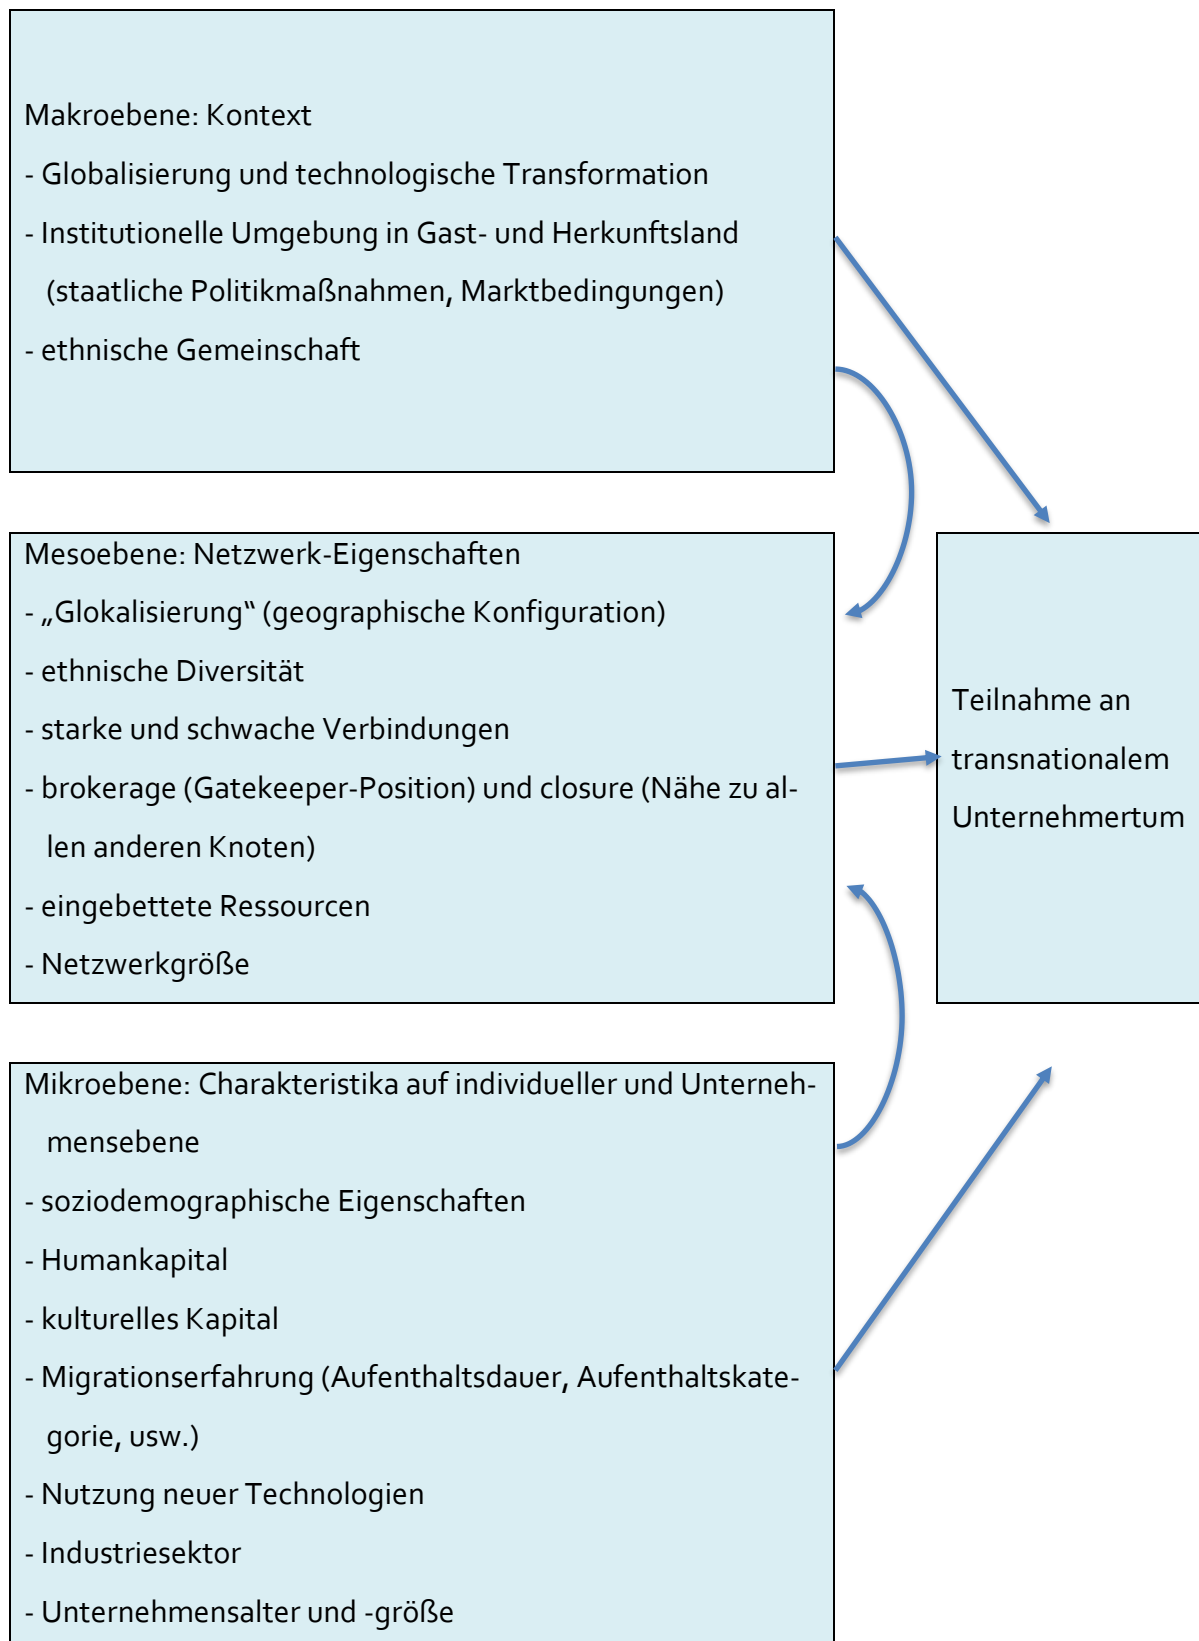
Makroebene: Kontext
- Globalisierung und technologische Transformation
- Institutionelle Umgebung in Gast- und Herkunftsland (staatliche Politikmaßnahmen, Marktbedingungen)
- ethnische Gemeinschaft

Mesoebene: Netzwerk-Eigenschaften
- „Glokalisierung“ (geographische Konfiguration)
- ethnische Diversität
- starke und schwache Verbindungen
- brokerage (Gatekeeper-Position) und closure (Nähe zu allen anderen Knoten)
- eingebettete Ressourcen
- Netzwerkgröße

Teilnahme an transnationalem Unternehmertum

Mikroebene: Charakteristika auf individueller und Unternehmensebene
- soziodemographische Eigenschaften
- Humankapital
- kulturelles Kapital
- Migrationserfahrung (Aufenthaltsdauer, Aufenthaltskategorie, usw.)
- Nutzung neuer Technologien
- Industriesektor
- Unternehmensalter und -größe